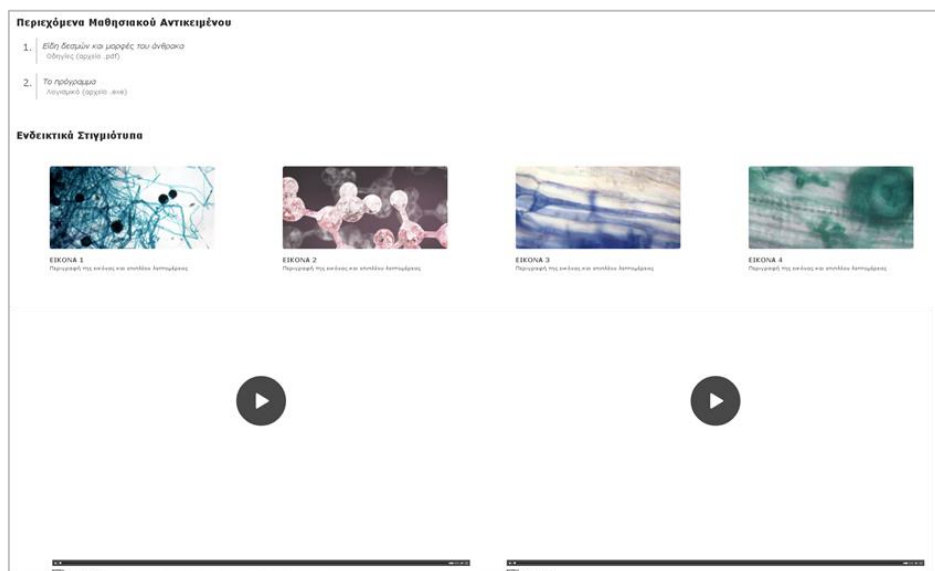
Περιεχόμενα Μαθησιακού Αντικειμένου

1. Είδη δεσμών και μορφές του άνθρακα
Οδηγίες (αρχείο .pdf)

2. Το πρόγραμμα
Λογισμικό (αρχείο .exe)

Ενδεικτικά Στιγμιότυπα

ΕΙΚΟΝΑ 1
Περιγραφή της εικόνας και επιπλέον λεπτομέρειες

ΕΙΚΟΝΑ 2
Περιγραφή της εικόνας και επιπλέον λεπτομέρειες

ΕΙΚΟΝΑ 3
Περιγραφή της εικόνας και επιπλέον λεπτομέρειες

ΕΙΚΟΝΑ 4
Περιγραφή της εικόνας και επιπλέον λεπτομέρειες